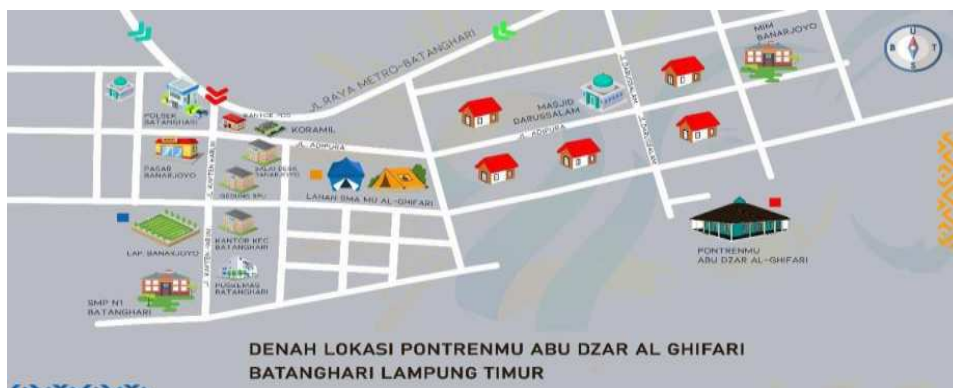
JL RAYA METRO-BATANGHARI

MIM BANARJOYO

U B T S

POLSEK BATANGHARI

KANTOR POS

KORAMIL

MASJID DARUSSALAM

JL ADYURA

PASAR BANARJOYO

BALAI DESA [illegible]

GEDUNG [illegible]

LAHAN SMA MU AL-GHIFARI

LAP. BANARJOYO

KANTOR KEC BATANGHARI

PUSKESMAS BATANGHARI

SMP N1 BATANGHARI

PONTRENMU ABU DZAR AL-GHIFARI

DENAH LOKASI PONTRENMU ABU DZAR AL GHIFARI
BATANGHARI LAMPUNG TIMUR